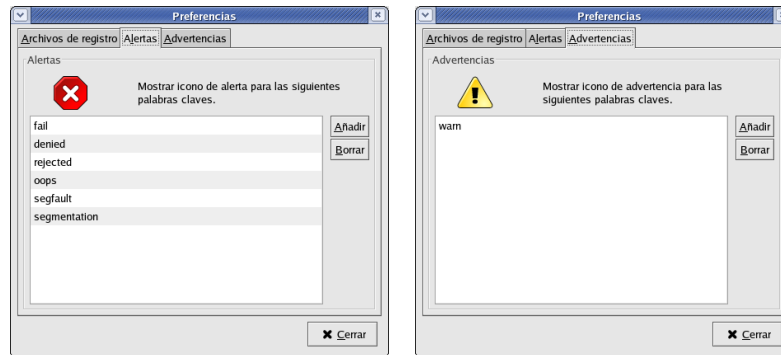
Preferencias

Archivos de registro Alertas Advertencias

Alertas

Mostrar icono de alerta para las siguientes palabras claves.

fail
denied
rejected
oops
segfault
segmentation

Añadir
Borrar

Cerrar

Preferencias

Archivos de registro Alertas Advertencias

Advertencias

Mostrar icono de advertencia para las siguientes palabras claves.

warn

Añadir
Borrar

Cerrar